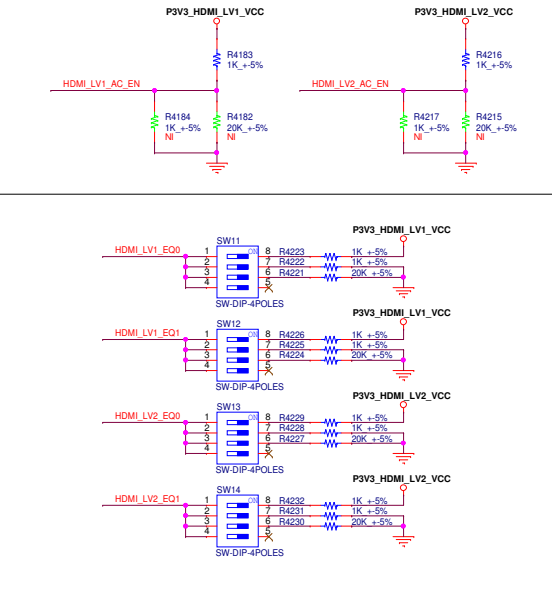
P3V3_HDMI_LV1_VCC

R4183
1K_+-5%

HDMI_LV1_AC_EN

R4184
1K_+-5%
NI

R4182
20K_+-5%
NI

P3V3_HDMI_LV2_VCC

R4216
1K_+-5%

HDMI_LV2_AC_EN

R4217
1K_+-5%
NI

R4215
20K_+-5%
NI

HDMI_LV1_EQ0
SW11
ON
1 2 3 4
8 7 6 5
R4223 1K_+-5%
R4222 1K_+-5%
R4221 20K_+-5%
SW-DIP-4POLES
P3V3_HDMI_LV1_VCC

HDMI_LV1_EQ1
SW12
ON
1 2 3 4
8 7 6 5
R4226 1K_+-5%
R4225 1K_+-5%
R4224 20K_+-5%
SW-DIP-4POLES
P3V3_HDMI_LV1_VCC

HDMI_LV2_EQ0
SW13
ON
1 2 3 4
8 7 6 5
R4229 1K_+-5%
R4228 1K_+-5%
R4227 20K_+-5%
SW-DIP-4POLES
P3V3_HDMI_LV2_VCC

HDMI_LV2_EQ1
SW14
ON
1 2 3 4
8 7 6 5
R4232 1K_+-5%
R4231 1K_+-5%
R4230 20K_+-5%
SW-DIP-4POLES
P3V3_HDMI_LV2_VCC